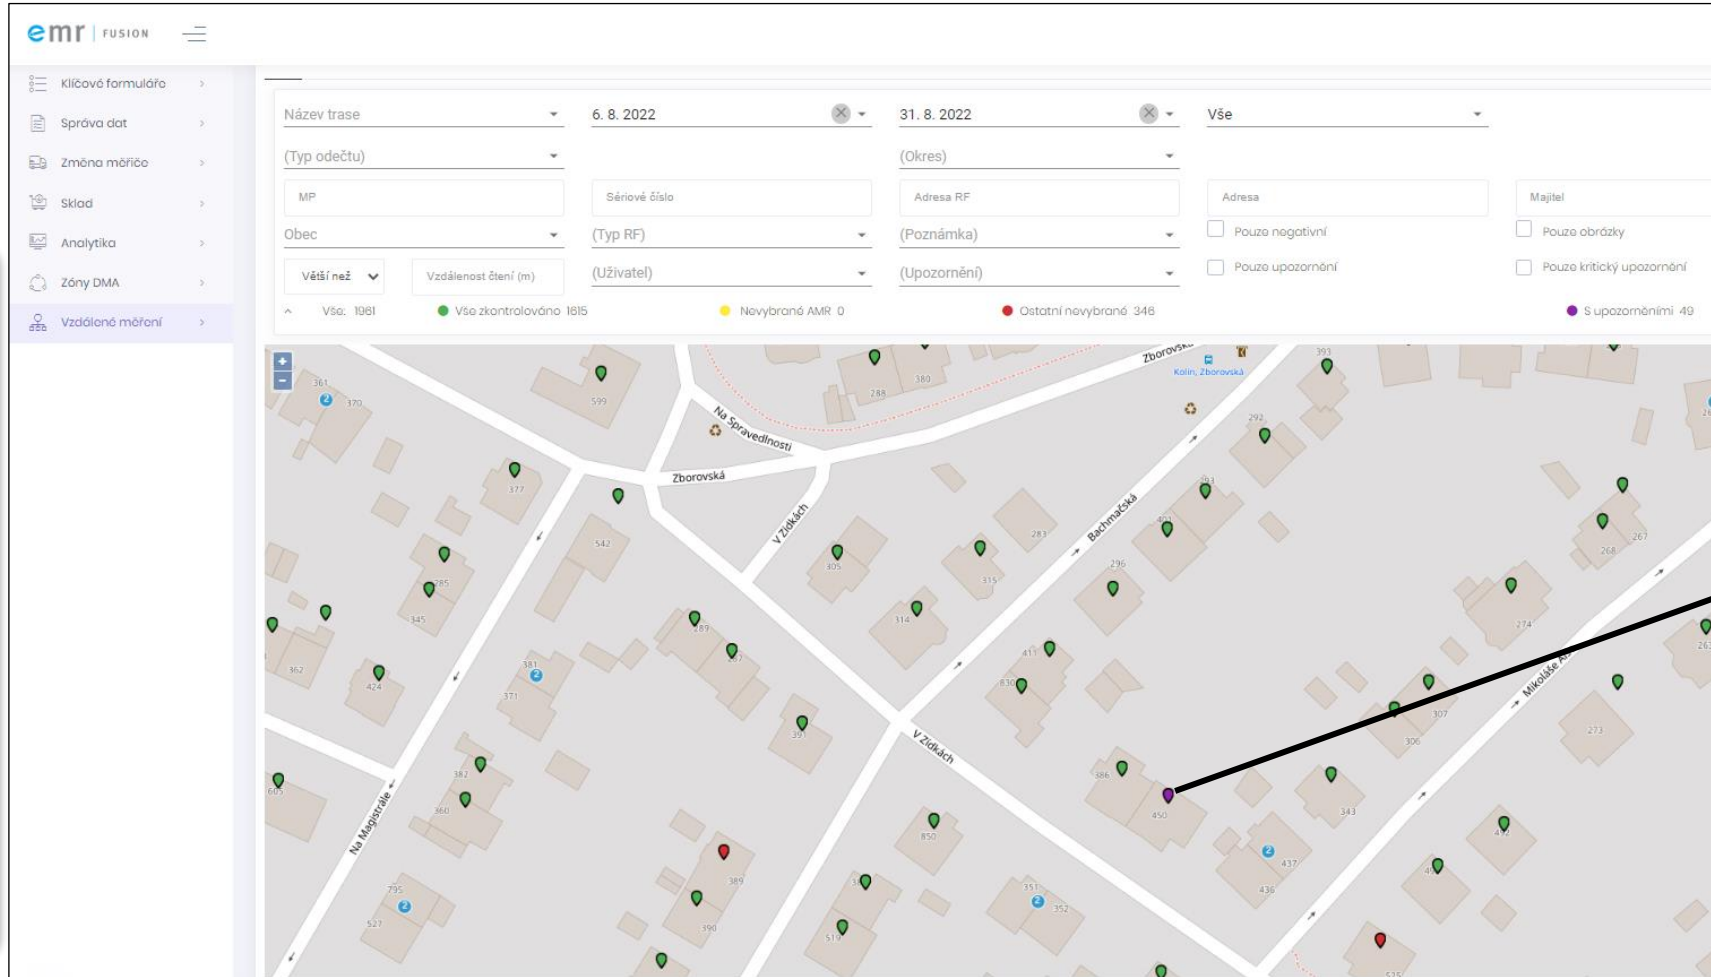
emr | FUSION

Klíčová formulářa
Správa dat
Změna měřiče
Sklad
Analytika
Zóny DMA
Vzdálené měření

Název trase
6. 8. 2022
31. 8. 2022
Vše
(Typ odečtu)
(Okres)
MP
Sériové číslo
Adresa RF
Adresa
Majitel
Obec
(Typ RF)
(Poznámka)
Pouze negativní
Pouze obrázky
Větší než
Vzdálenost čtení (m)
(Uživatel)
(Upozornění)
Pouze upozornění
Pouze kritický upozornění
Vše: 1961
Vše zkontrolováno 1615
Nevybrané AMR 0
Ostatní nevybrané 346
S upozorněními 49

+
−
Zborovská
Kolín, Zborovská
Na Spravedlnosti
Zborovská
V Žídkách
Bachmačská
V Žídkách
Na Magistrale
Mikoláše A
361
370
599
288
380
393
292
377
542
305
315
283
296
401
293
268
267
285
345
289
314
274
362
424
381
371
411
830
307
306
391
273
605
382
360
386
450
343
437
436
850
795
527
389
390
351
352
519